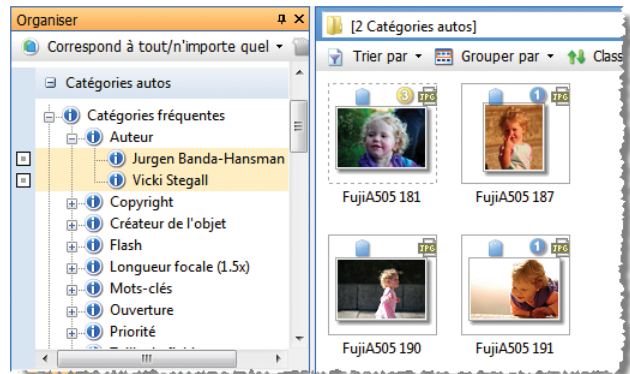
Organiser

Correspond à tout/n'importe quel

Catégories autos

Catégories fréquentes
Auteur
Jurgen Banda-Hansman
Vicki Stegall
Copyright
Créateur de l'objet
Flash
Longueur focale (1.5x)
Mots-clés
Ouverture
Priorité

[2 Catégories autos]

Trier par
Grouper par
Class

3 JPG
FujiA505 181

1 JPG
FujiA505 187

JPG
FujiA505 190

1 JPG
FujiA505 191